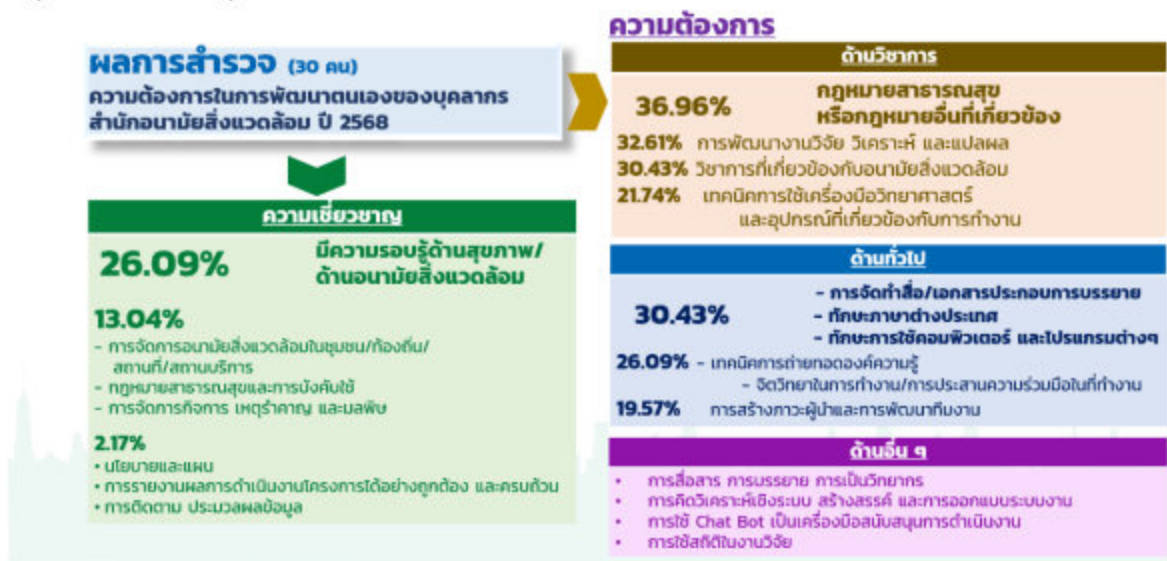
ผลการสำรวจ (30 คน)
ความต้องการในการพัฒนาตนเองของบุคลากร สำนักอนามัยสิ่งแวดล้อม ปี 2568

ความเชี่ยวชาญ
26.09% มีความรอบรู้ด้านสุขภาพ/ด้านอนามัยสิ่งแวดล้อม

13.04%
- การจัดการอนามัยสิ่งแวดล้อมในชุมชน/ท้องถิ่น/สถานที่/สถานบริการ
- กฎหมายสาธารณสุขและการบังคับใช้
- การจัดการกิจการ เหตุรำคาญ และมลพิษ

2.17%
• นโยบายและแผน
• การรายงานผลการดำเนินงานโครงการได้อย่างถูกต้อง และครบถ้วน
• การติดตาม ประมวลผลข้อมูล

ความต้องการ
ด้านวิชาการ
36.96% กฎหมายสาธารณสุข หรือกฎหมายอื่นที่เกี่ยวข้อง
32.61% การพัฒนางานวิจัย วิเคราะห์ และแปลผล
30.43% วิชาการที่เกี่ยวข้องกับอนามัยสิ่งแวดล้อม
21.74% เทคนิคการใช้เครื่องมือวิทยาศาสตร์ และอุปกรณ์ที่เกี่ยวข้องกับการทำงาน

ด้านทั่วไป
30.43%
- การจัดทำสื่อ/เอกสารประกอบการบรรยาย
- ทักษะภาษาต่างประเทศ
- ทักษะการใช้คอมพิวเตอร์ และโปรแกรมต่างๆ
26.09% - เทคนิคการถ่ายทอดองค์ความรู้
- จิตวิทยาในการทำงาน/การประสานความร่วมมือในที่ทำงาน
19.57% การสร้างภาวะผู้นำและการพัฒนาทีมงาน

ด้านอื่น ๆ
• การสื่อสาร การบรรยาย การเป็นวิทยากร
• การคิดวิเคราะห์เชิงระบบ สร้างสรรค์ และการออกแบบระบบงาน
• การใช้ Chat Bot เป็นเครื่องมือสนับสนุนการดำเนินงาน
• การใช้สถิติในงานวิจัย